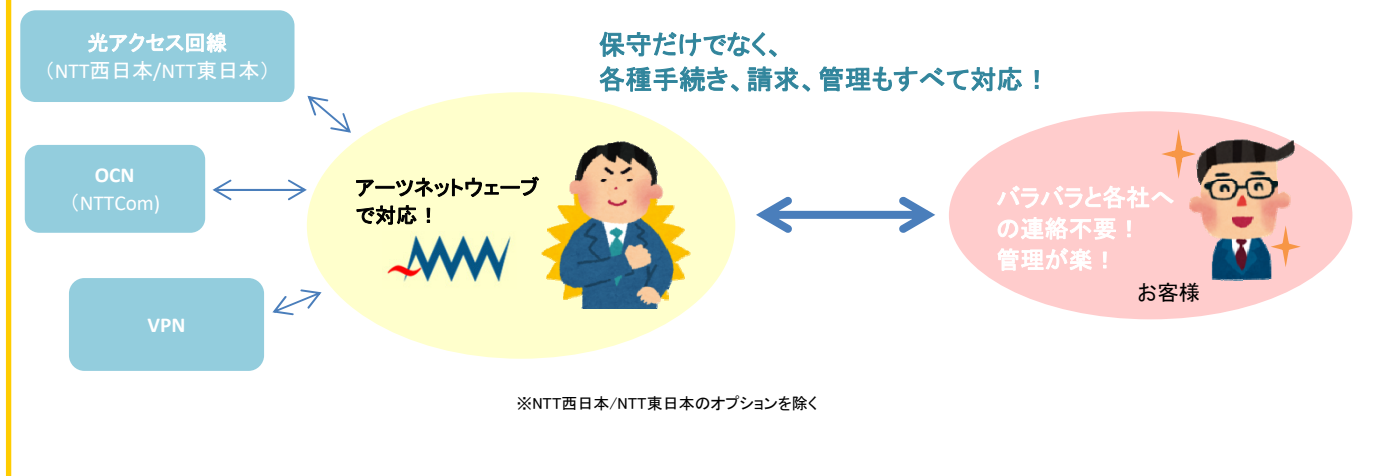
光アクセス回線
（NTT西日本/NTT東日本）

OCN
（NTTCom）

VPN

保守だけでなく、
各種手続き、請求、管理もすべて対応！

アーツネットウェーブ
で対応！

バラバラと各社への連絡不要！
管理が楽！

お客様

※NTT西日本/NTT東日本のオプションを除く